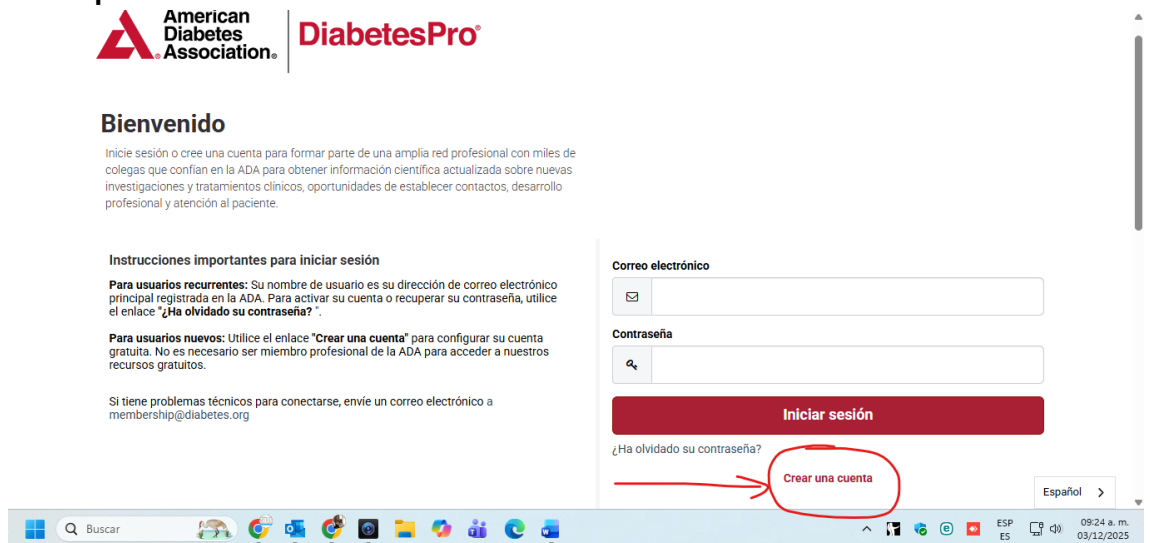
American Diabetes Association. DiabetesPro®

Bienvenido

Inicie sesión o cree una cuenta para formar parte de una amplia red profesional con miles de colegas que confían en la ADA para obtener información científica actualizada sobre nuevas investigaciones y tratamientos clínicos, oportunidades de establecer contactos, desarrollo profesional y atención al paciente.

Instrucciones importantes para iniciar sesión

**Para usuarios recurrentes:** Su nombre de usuario es su dirección de correo electrónico principal registrada en la ADA. Para activar su cuenta o recuperar su contraseña, utilice el enlace "**¿Ha olvidado su contraseña?** ".

**Para usuarios nuevos:** Utilice el enlace "**Crear una cuenta**" para configurar su cuenta gratuita. No es necesario ser miembro profesional de la ADA para acceder a nuestros recursos gratuitos.

Si tiene problemas técnicos para conectarse, envíe un correo electrónico a membership@diabetes.org

Correo electrónico

Contraseña

Iniciar sesión

¿Ha olvidado su contraseña?

Crear una cuenta

Español

Buscar

ESP ES

09:24 a. m. 03/12/2025